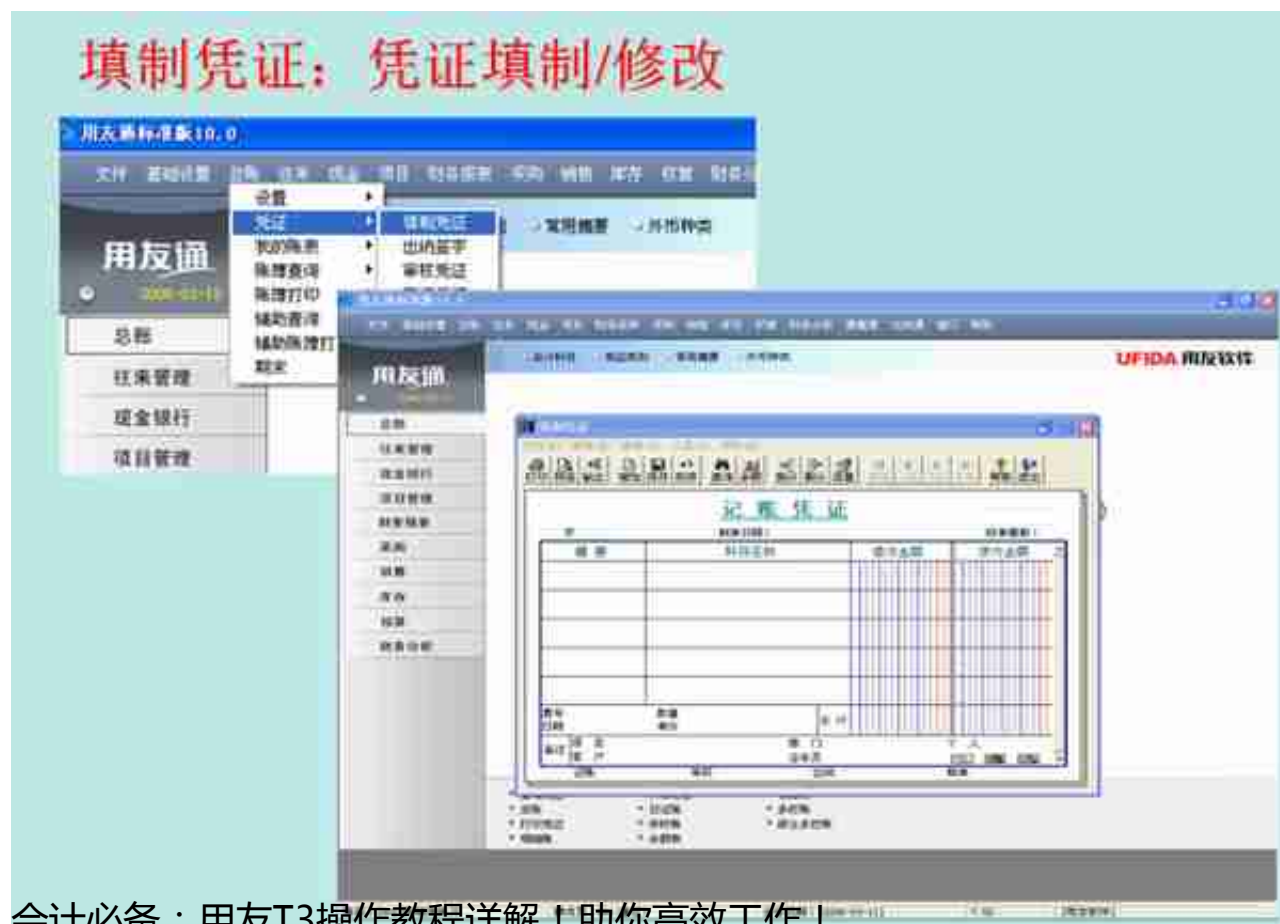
填制凭证：凭证填制/修改

用友通标准版10.0

文件 基础设置 总账 往来 现金 项目 财务报表 采购 销售 库存 核算 财务分

设置
凭证
我的账表
账簿查询
账簿打印
辅助查询
辅助账簿打
期末

填制凭证
出纳签字
审核凭证

常用摘要 外币种类

用友通

总账
往来管理
现金银行
项目管理

UFIDA 用友软件

用友通

总账
往来管理
现金银行
项目管理
财务报表
采购
销售
库存
核算
财务分析

记账凭证

摘要 科目名称 借方金额 贷方金额

合计

会计必备：用友T3操作教程详解！助你高效工作！